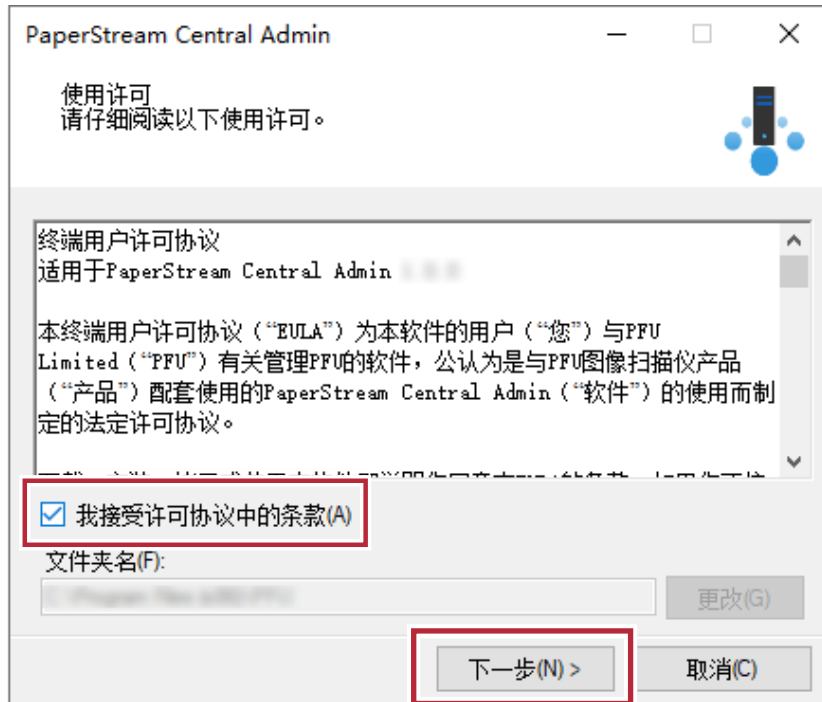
PaperStream Central Admin

使用许可
请仔细阅读以下使用许可。

终端用户许可协议
适用于PaperStream Central Admin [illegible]

本终端用户许可协议（“EULA”）为本软件的用户（“您”）与PFU Limited（“PFU”）有关管理PFU的软件，公认为是与PFU图像扫描仪产品（“产品”）配套使用的PaperStream Central Admin（“软件”）的使用而制定的法定许可协议。

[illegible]

我接受许可协议中的条款(A)

文件夹名(F):

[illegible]

更改(G)

下一步(N) >

取消(C)